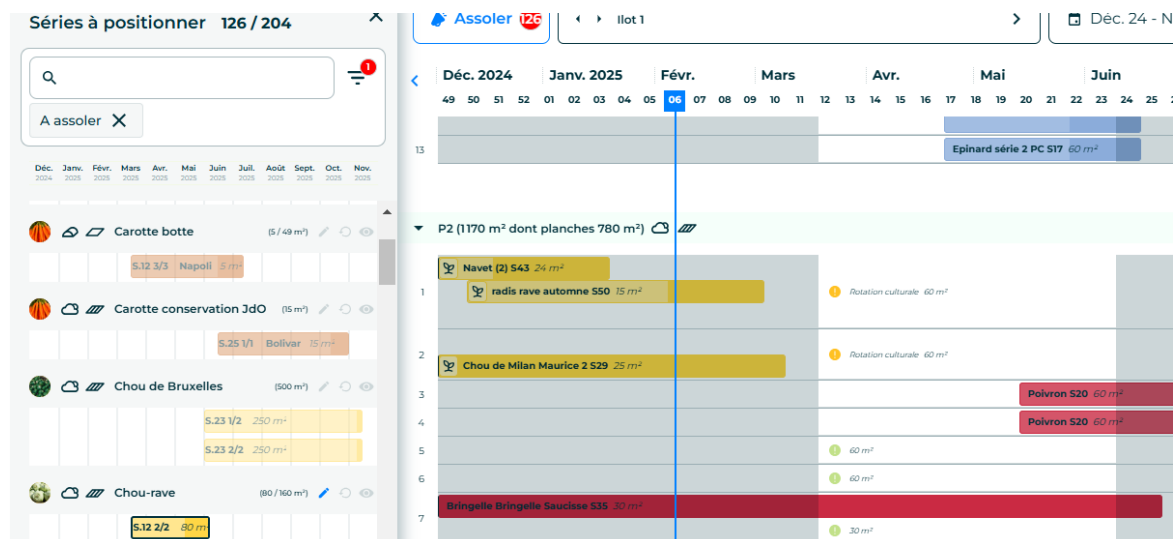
Séries à positionner 126 / 204

1

A assoler

Déc. 2024 Janv. 2025 Févr. 2025 Mars 2025 Avr. 2025 Mai 2025 Juin 2025 Juil. 2025 Août 2025 Sept. 2025 Oct. 2025 Nov. 2025

Carotte botte (5 / 49 m²)

S.12 3/3 Napoli 5 m²

Carotte conservation JdO (15 m²)

S.25 1/1 Bolivar 15 m²

Chou de Bruxelles (500 m²)

S.23 1/2 250 m²

S.23 2/2 250 m²

Chou-rave (80 / 160 m²)

S.12 2/2 80 m²

Assoler 126

Ilot 1

Déc. 24 - N

Déc. 2024 Janv. 2025 Févr. Mars Avr. Mai Juin

49 50 51 52 01 02 03 04 05 06 07 08 09 10 11 12 13 14 15 16 17 18 19 20 21 22 23 24 25

13

Epinard série 2 PC S17 60 m²

P2 (1170 m² dont planches 780 m²)

Navet (2) S43 24 m²

1

radis rave automne S50 15 m²

Rotation culturale 60 m²

2

Chou de Milan Maurice 2 S29 25 m²

Rotation culturale 60 m²

3

Poivron S20 60 m²

4

Poivron S20 60 m²

5

60 m²

6

60 m²

7

Bringelle Bringelle Saucisse S35 30 m²

30 m²